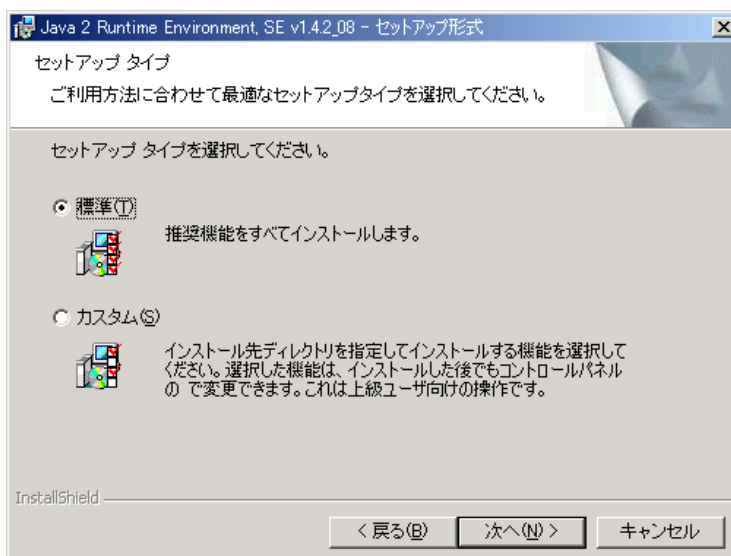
Java 2 Runtime Environment, SE v1.4.2_08 - セットアップ形式

セットアップ タイプ

ご利用方法に合わせて最適なセットアップタイプを選択してください。

セットアップ タイプを選択してください。

標準(T)

推奨機能をすべてインストールします。

カスタム(S)

インストール先ディレクトリを指定してインストールする機能を選択してください。選択した機能は、インストールした後でもコントロールパネルの で変更できます。これは上級ユーザ向けの操作です。

InstallShield

< 戻る(B)

次へ(N) >

キャンセル